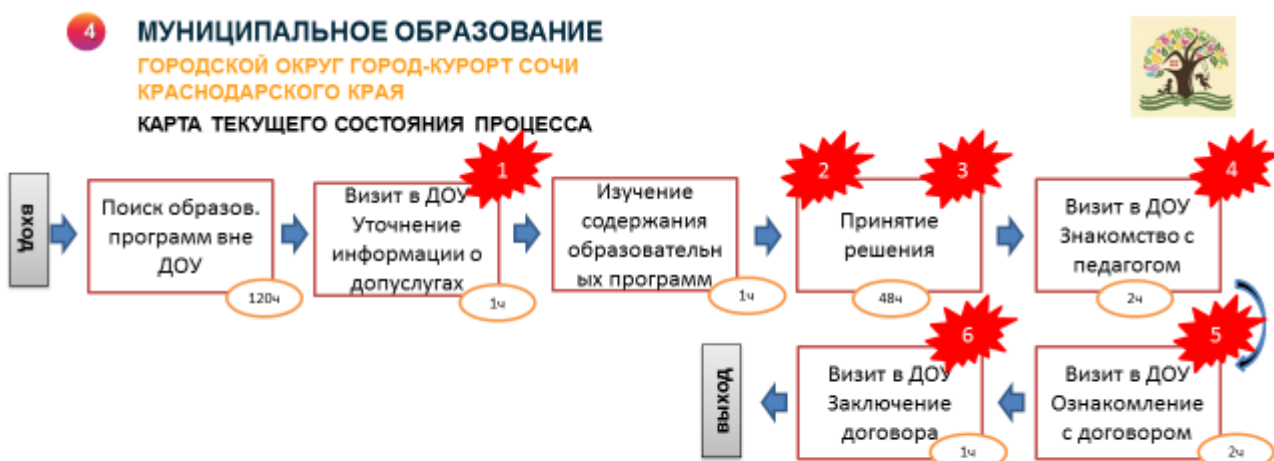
4

МУНИЦИПАЛЬНОЕ ОБРАЗОВАНИЕ

ГОРОДСКОЙ ОКРУГ ГОРОД-КУРОРТ СОЧИ КРАСНОДАРСКОГО КРАЯ

КАРТА ТЕКУЩЕГО СОСТОЯНИЯ ПРОЦЕССА

вход

Поиск образов. программ вне ДОУ

120ч

1

Визит в ДОУ Уточнение информации о допуслугах

1ч

Изучение содержания образовательных программ

1ч

2

3

Принятие решения

48ч

4

Визит в ДОУ Знакомство с педагогом

2ч

5

Визит в ДОУ Ознакомление с договором

2ч

6

Визит в ДОУ Заключение договора

1ч

выход